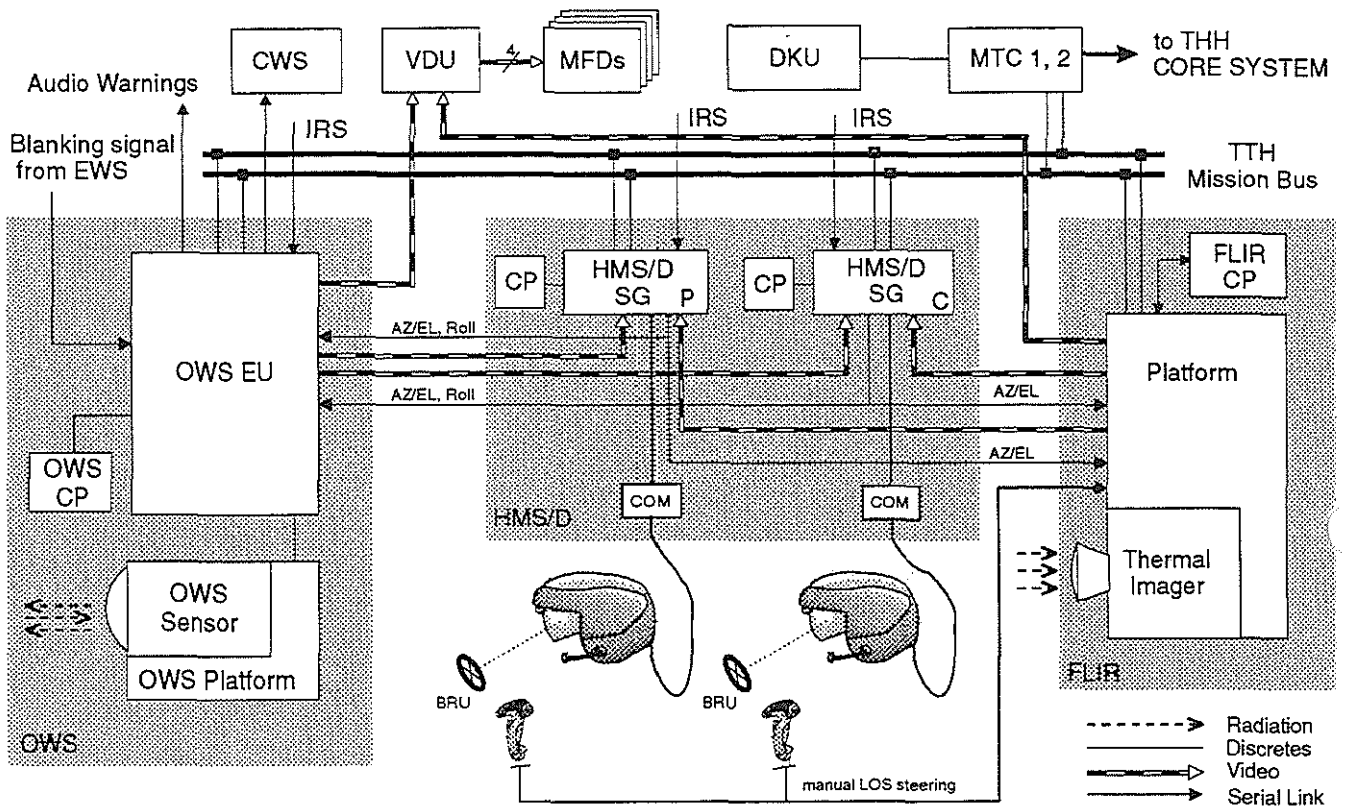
CWS
VDU
4
MFDs
DKU
MTC 1, 2
to THH CORE SYSTEM
Audio Warnings
IRS
IRS
IRS
Blanking signal from EWS
TTH Mission Bus
CP
HMS/D SG P
CP
HMS/D SG C
FLIR CP
AZ/EL, Roll
OWS EU
Platform
AZ/EL, Roll
AZ/EL
AZ/EL
OWS CP
COM
COM
HMS/D
Thermal Imager
OWS Sensor
OWS Platform
FLIR
BRU
BRU
OWS
manual LOS steering
Radiation
Discretes
Video
Serial Link